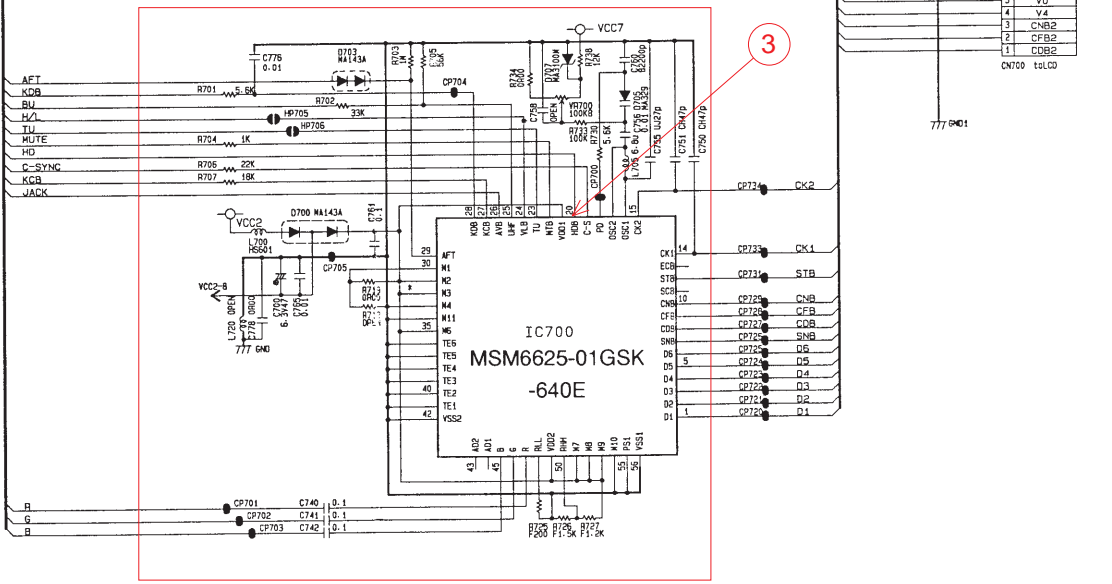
VCC7
3
C776
0.01
D703
MA143A
R703
R705 56K
CP704
R734
D707 MA3100M
R738 12K
C760 8200p
AFT
KDB
BU
H/L
TU
MUTE
HD
C-SYNC
KCB
JACK
R701 5.6K
R702
33K
HP705
HP706
R704 1K
R706 22K
R707 18K
C758 OPEN
VR700 100KB
R733 100K
R730 5.6K
C756 0.01
D705 MA329
C755 0.027p
L705 6.8u
CP700
C751 CH47p
C750 CH47p
CP734
CK2
CK1
CP733
STB
CP731
CNB
CP729
CFB
CP728
CDB
CP727
SNB
CP725
D6
CP726
D5
CP724
D4
CP723
D3
CP722
D2
CP721
D1
CP720
VCC2
D700 MA143A
C761 0.1
L700 HS601
VCC2-B
CP705
C778 OPEN
L720 OPEN
R800
C700 6.3V47
C765 0.01
777 GND
R713
R712
*
IC700
MSM6625-01GSK
-640E
KDB KCB AVB UHF VLB U MTB VDD1 HDIN C-S PD OSC2 OSC1 CK2
28 27 26 25 24 23 19 20 15
AFT M1 M2 M3 M4 M11 M6 TE6 TE5 TE4 TE3 TE2 TE1 VSS2
29 30 35 40 42
CK1 ECB STB SCB CNB CFB CDB SNB D6 D5 D4 D3 D2 D1
14 10 5 1
AD2 AD1 B G R RLL VDD2 RHH M7 M8 M9 M10 PS1 VSS1
43 45 50 55 56
R
G
B
CP701
CP702
CP703
C740 0.1
C741 0.1
C742 0.1
R725 F200
R726 F1.5K
R727 F1.2K
V4
CNB2
CFB2
CDB2
5 4 3 2 1
CN700 toLCD
777 GND1